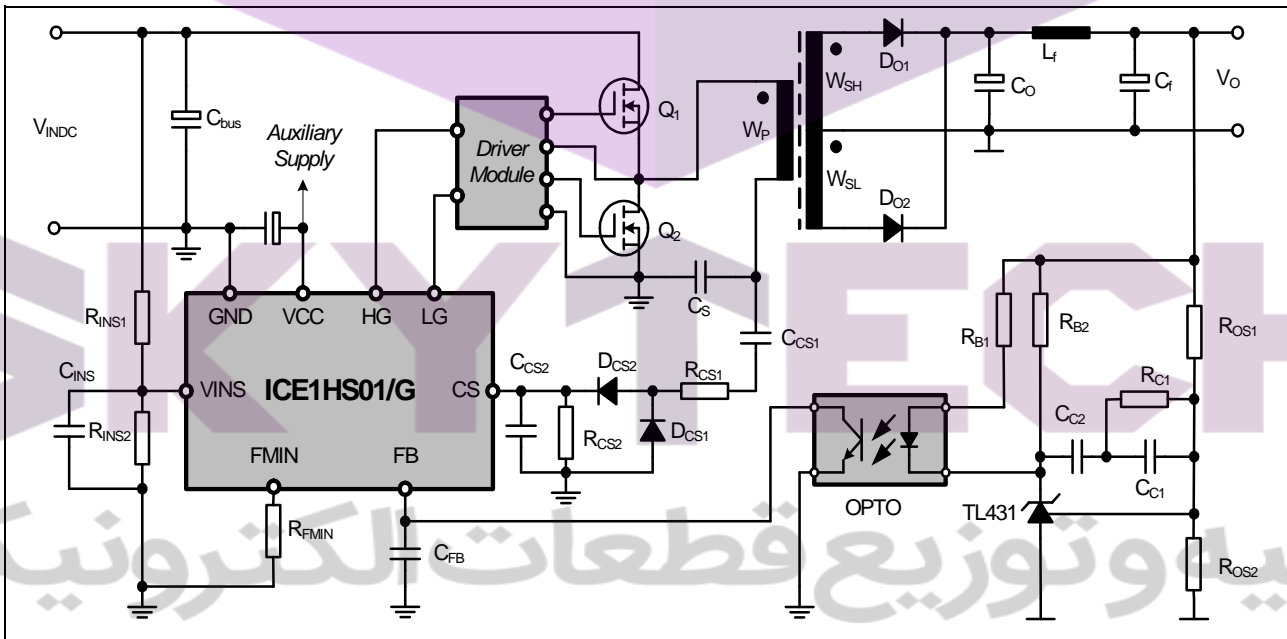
$V_{INDC}$

$C_{bus}$

Auxiliary Supply

Driver Module

$Q_1$

$Q_2$

$W_P$

$W_{SH}$

$W_{SL}$

$D_{O1}$

$D_{O2}$

$C_O$

$L_f$

$C_f$

$V_O$

$R_{INS1}$

GND VCC HG LG

$C_S$

$C_{CS1}$

$C_{INS}$

VINS

ICE1HS01/G

CS

$C_{CS2}$

$D_{CS2}$

$R_{CS1}$

$R_{INS2}$

$R_{CS2}$

$D_{CS1}$

FMIN

FB

$R_{FMIN}$

$C_{FB}$

$R_{B1}$

$R_{B2}$

$R_{OS1}$

$R_{C1}$

$C_{C2}$

$C_{C1}$

OPTO

TL431

$R_{OS2}$

SKYTECH

یه و توزیع قطعات الکترونی